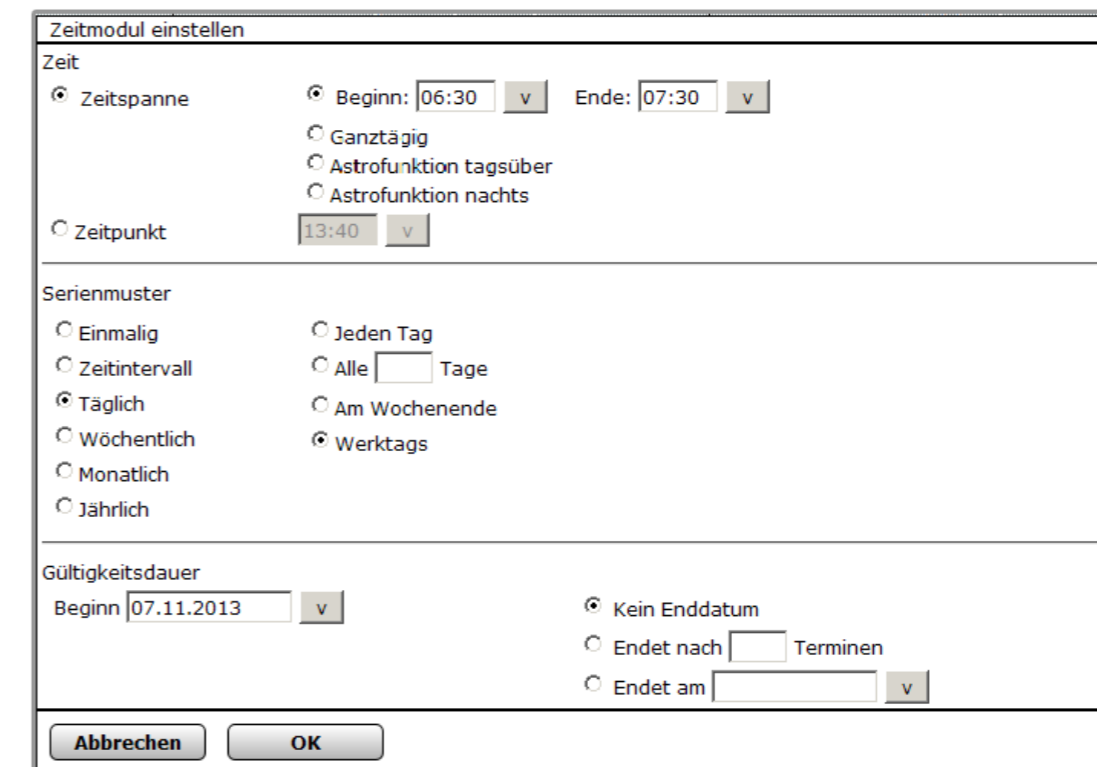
Zeitmodul einstellen

Zeit

Zeitspanne

Beginn: 06:30 v

Ende: 07:30 v

Ganztägig

Astrofunktion tagsüber

Astrofunktion nachts

Zeitpunkt

13:40 v

Serienmuster

Einmalig

Zeitintervall

Täglich

Wöchentlich

Monatlich

Jährlich

Jeden Tag

Alle Tage

Am Wochenende

Werktags

Gültigkeitsdauer

Beginn 07.11.2013 v

Kein Enddatum

Endet nach Terminen

Endet am v

Abbrechen

OK